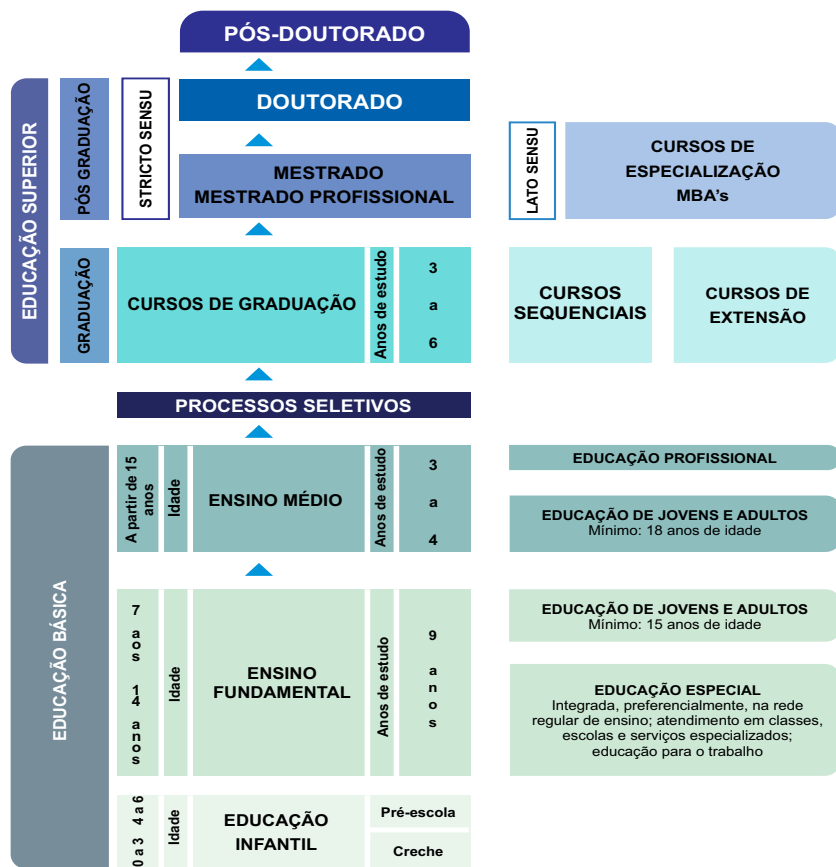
PÓS-DOUTORADO

EDUCAÇÃO SUPERIOR

PÓS GRADUAÇÃO

STRICTO SENSU

DOUTORADO

MESTRADO
MESTRADO PROFISSIONAL

LATO SENSU

CURSOS DE ESPECIALIZAÇÃO MBA's

GRADUAÇÃO

CURSOS DE GRADUAÇÃO

Anos de estudo

3 a 6

CURSOS SEQUENCIAIS

CURSOS DE EXTENSÃO

PROCESSOS SELETIVOS

EDUCAÇÃO BÁSICA

A partir de 15 anos

Idade

ENSINO MÉDIO

Anos de estudo

3 a 4

EDUCAÇÃO PROFISSIONAL

EDUCAÇÃO DE JOVENS E ADULTOS
Mínimo: 18 anos de idade

7 aos 14 anos

Idade

ENSINO FUNDAMENTAL

Anos de estudo

9 anos

EDUCAÇÃO DE JOVENS E ADULTOS
Mínimo: 15 anos de idade

EDUCAÇÃO ESPECIAL
Integrada, preferencialmente, na rede regular de ensino; atendimento em classes, escolas e serviços especializados; educação para o trabalho

0 a 3 4 a 6

Idade

EDUCAÇÃO INFANTIL

Pré-escola

Creche